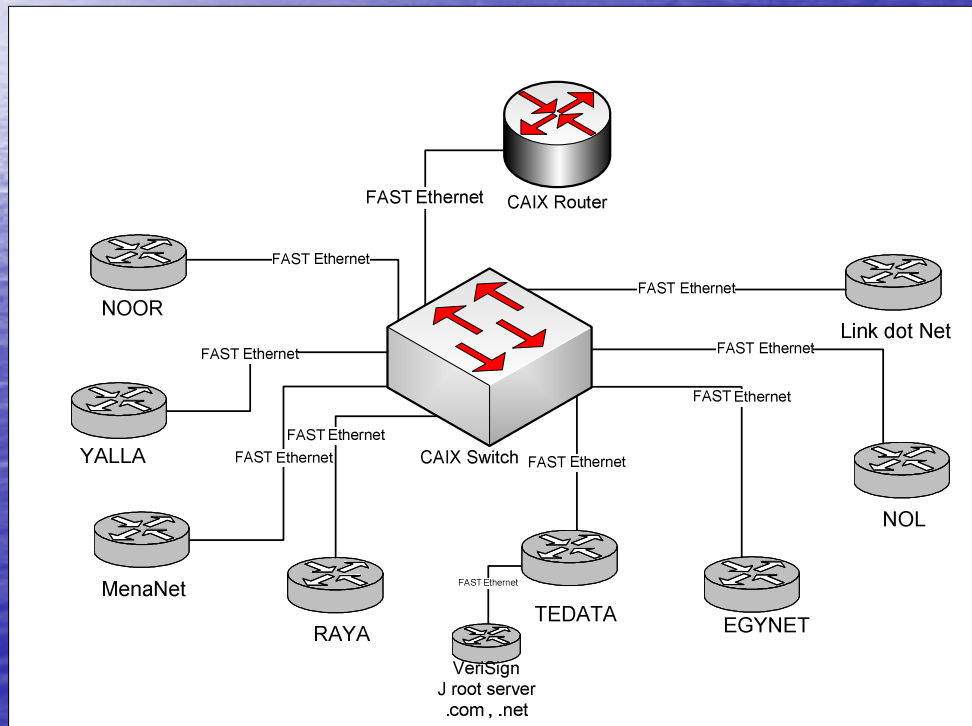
FAST Ethernet

CAIX Router

FAST Ethernet

NOOR

FAST Ethernet

Link dot Net

FAST Ethernet

FAST Ethernet

YALLA

FAST Ethernet

FAST Ethernet

FAST Ethernet

CAIX Switch

FAST Ethernet

NOL

MenaNet

FAST Ethernet

RAYA

TEDATA

EGYNET

VeriSign
J root server
.com , .net